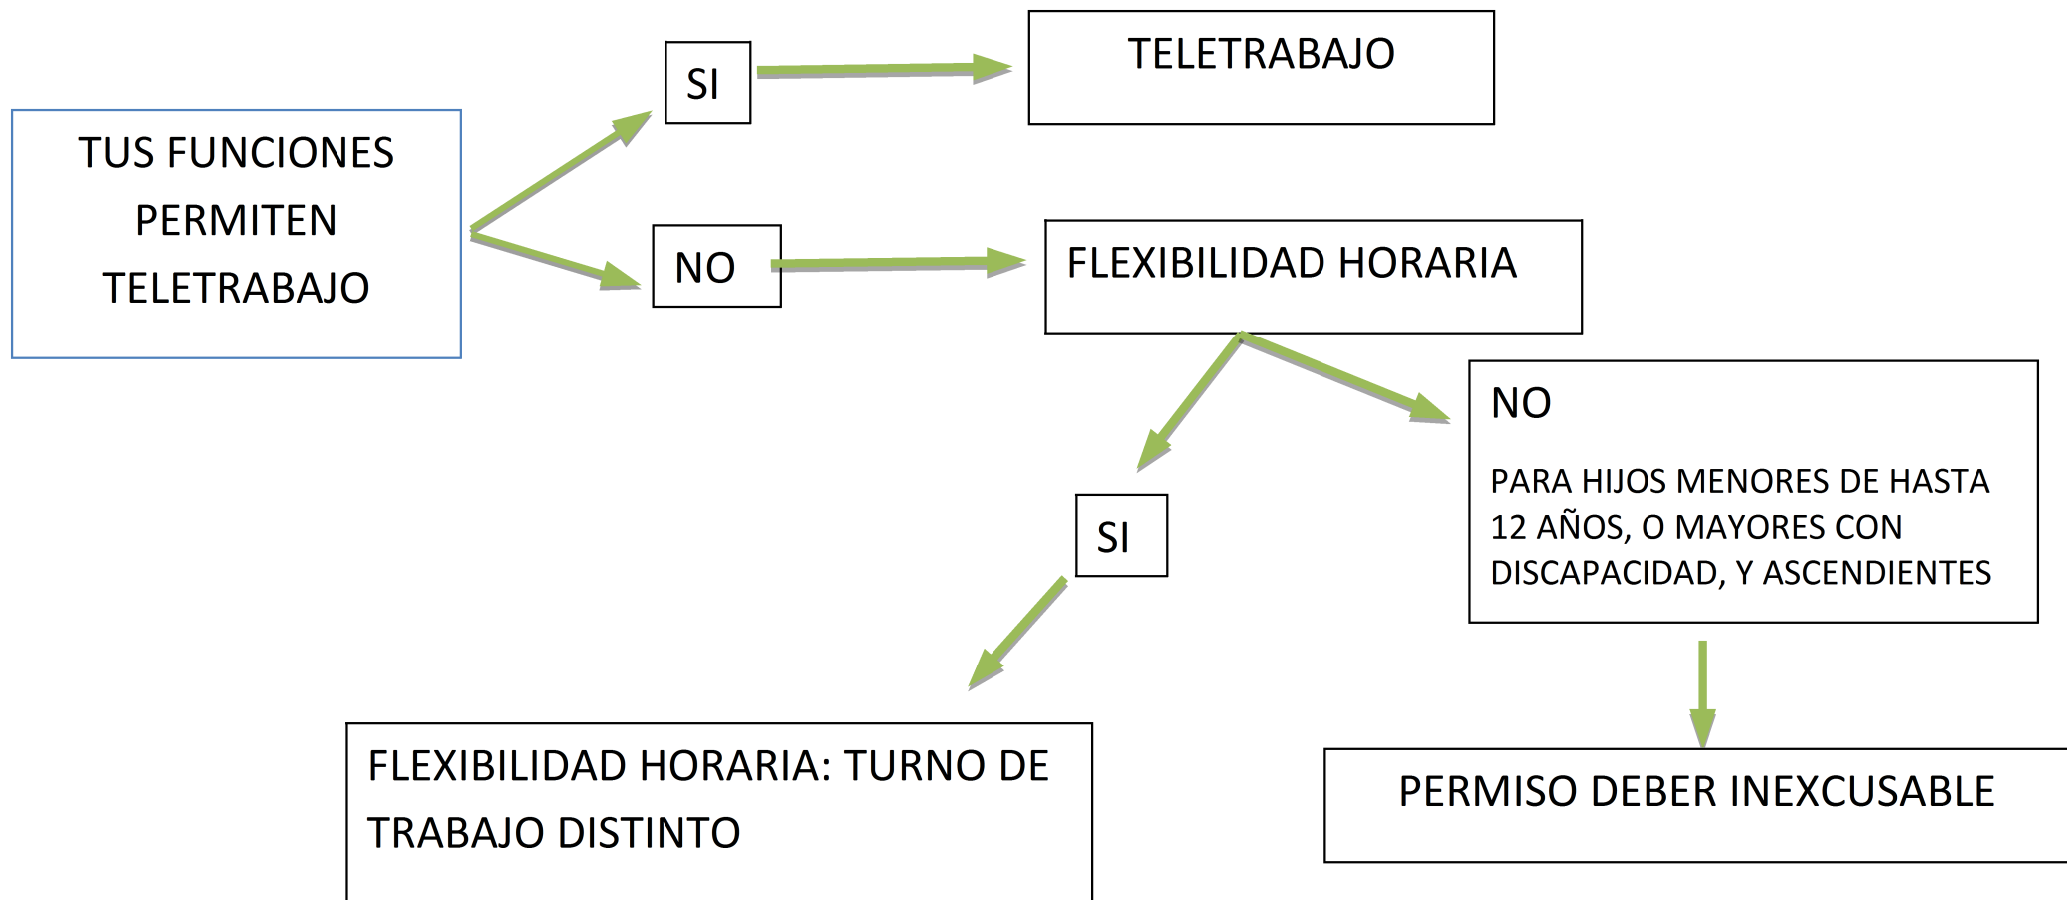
TUS FUNCIONES PERMITEN TELETRABAJO

SI

TELETRABAJO

NO

FLEXIBILIDAD HORARIA

NO

PARA HIJOS MENORES DE HASTA 12 AÑOS, O MAYORES CON DISCAPACIDAD, Y ASCENDIENTES

SI

FLEXIBILIDAD HORARIA: TURNO DE TRABAJO DISTINTO

PERMISO DEBER INEXCUSABLE